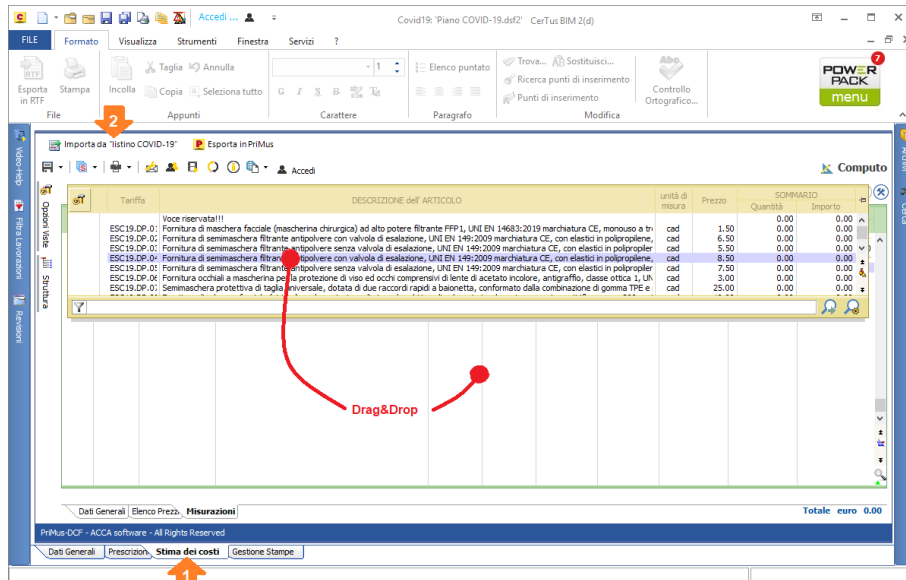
Accedi ...
Covid19: 'Piano COVID-19.dsf2' CerTus BIM 2(d)
FILE Formato Visualizza Strumenti Finestra Servizi ?
Esporta in RTF Stampa Incolla Taglia Annulla Copia Seleziona tutto Elenco puntato Trova... Sostituisci... Ricerca punti di inserimento Punti di inserimento Controllo Ortografico...
File Appunti Carattere Paragrafo Modifica
POWER PACK menu 7
Video-Help Filtra Lavorazioni Revisioni
2
Importa da "listino COVID-19" Esporta in PriMus
Accedi
Computo
Opzioni Viste Struttura
| Tariffa | DESCRIZIONE dell' ARTICOLO | unità di misura | Prezzo | Quantità | Importo |
|---|---|---|---|---|---|
| | Voce riservata!!! | | | 0.00 | 0.00 |
| ESC19.DP.01 | Fornitura di maschera facciale (mascherina chirurgica) ad alto potere filtrante FFP1, UNI EN 14683:2019 marchiatura CE, monouso a tr | cad | 1.50 | 0.00 | 0.00 |
| ESC19.DP.02 | Fornitura di semimaschera filtrante antipolvere con valvola di esalazione, UNI EN 149:2009 marchiatura CE, con elastici in polipropilene, | cad | 6.50 | 0.00 | 0.00 |
| ESC19.DP.03 | Fornitura di semimaschera filtrante antipolvere senza valvola di esalazione, UNI EN 149:2009 marchiatura CE, con elastici in polipropiler | cad | 5.50 | 0.00 | 0.00 |
| ESC19.DP.04 | Fornitura di semimaschera filtrante antipolvere con valvola di esalazione, UNI EN 149:2009 marchiatura CE, con elastici in polipropilene, | cad | 8.50 | 0.00 | 0.00 |
| ESC19.DP.05 | Fornitura di semimaschera filtrante antipolvere senza valvola di esalazione, UNI EN 149:2009 marchiatura CE, con elastici in polipropiler | cad | 7.50 | 0.00 | 0.00 |
| ESC19.DP.06 | Fornitura occhiali a maschera per la protezione di viso ed occhi comprensivi di lente di acetato incolore, antigraffio, classe ottica 1, UN | cad | 3.00 | 0.00 | 0.00 |
| ESC19.DP.07 | Semimaschera protettiva di taglia universale, dotata di due raccordi rapidi a baionetta, conformato dalla combinazione di gomma TPE e | cad | 25.00 | 0.00 | 0.00 |
SOMMARIO
Drag&Drop
Dati Generali Elenco Prezzi Misurazioni
Totale euro 0.00
PriMus-DCF - ACCA software - All Rights Reserved
Dati Generali Prescrizioni Stima dei costi Gestione Stampe
1